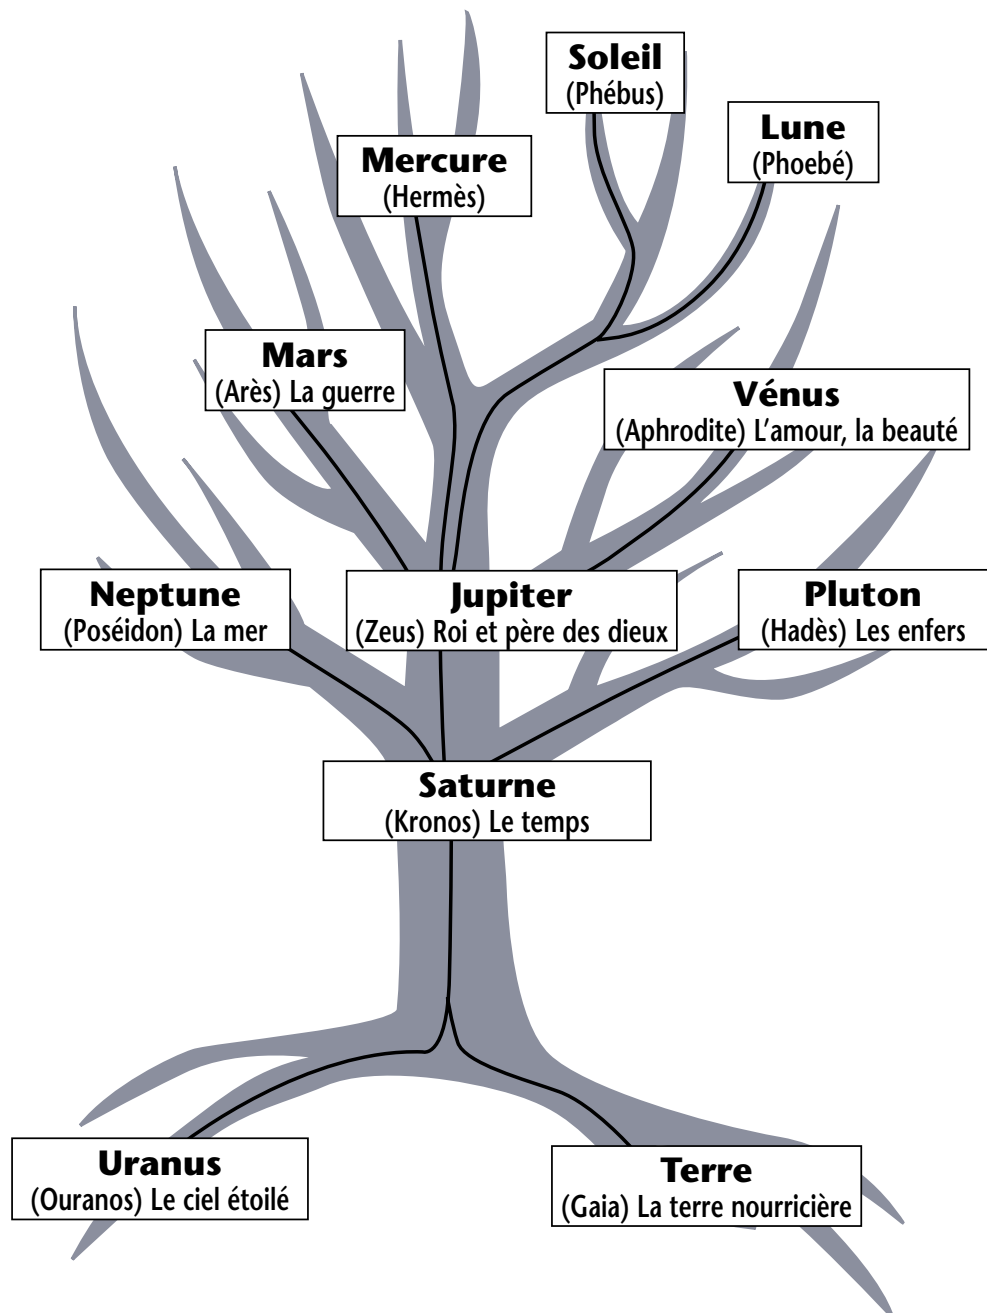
Soleil
(Phébus)

Lune
(Phoebé)

Mercure
(Hermès)

Mars
(Arès) La guerre

Vénus
(Aphrodite) L'amour, la beauté

Neptune
(Poséidon) La mer

Jupiter
(Zeus) Roi et père des dieux

Pluton
(Hadès) Les enfers

Saturne
(Kronos) Le temps

Uranus
(Ouranos) Le ciel étoilé

Terre
(Gaia) La terre nourricière